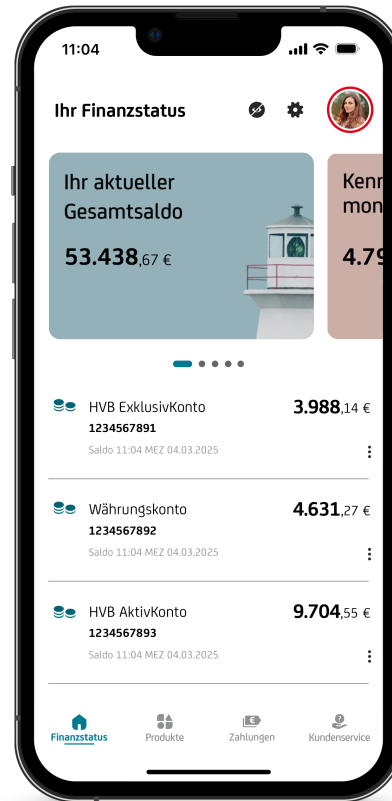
11:04

Ihr Finanzstatus

Ihr aktueller Gesamtsaldo

53.438,67 €

Kenn mon

4.79

HVB ExklusivKonto
1234567891
Saldo 11:04 MEZ 04.03.2025
3.988,14 €

Währungskonto
1234567892
Saldo 11:04 MEZ 04.03.2025
4.631,27 €

HVB AktivKonto
1234567893
Saldo 11:04 MEZ 04.03.2025
9.704,55 €

Finanzstatus
Produkte
Zahlungen
Kundenservice